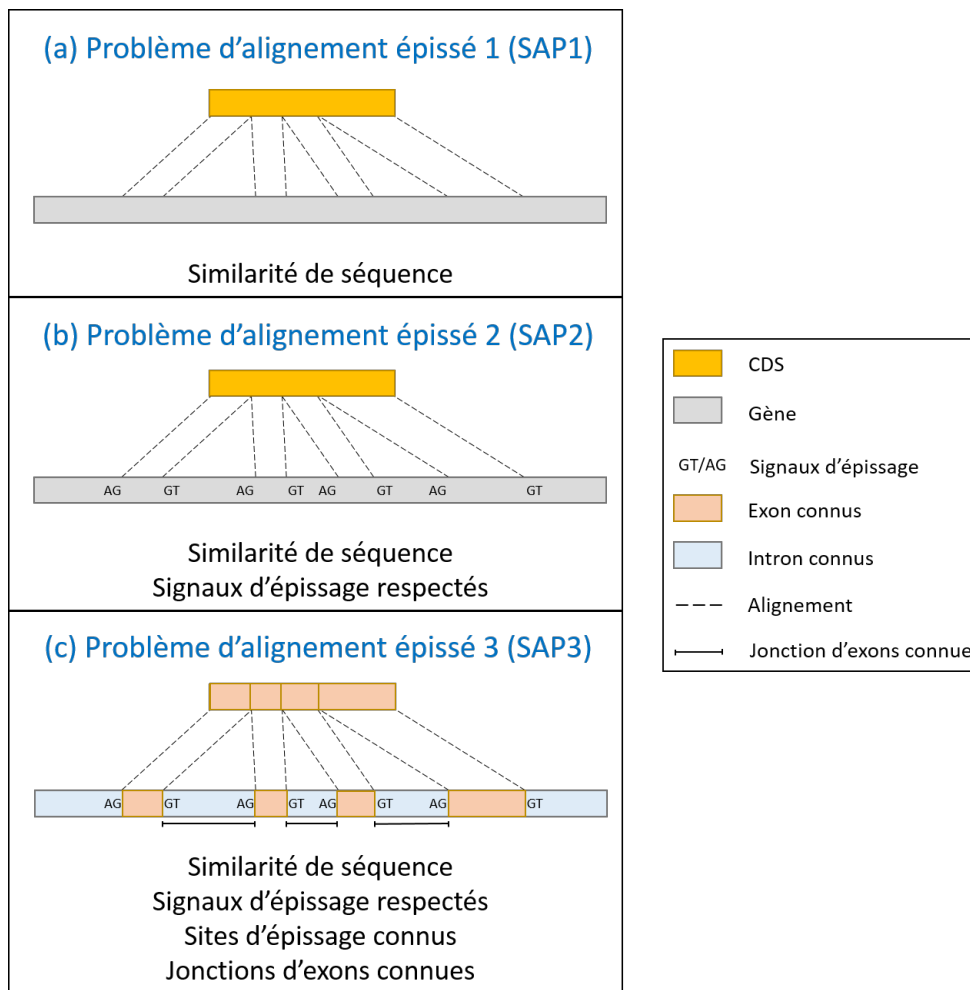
(a) Problème d'alignement épissé 1 (SAP1)

Similarité de séquence

(b) Problème d'alignement épissé 2 (SAP2)

AG GT AG GT AG GT AG GT

Similarité de séquence
Signaux d'épissage respectés

(c) Problème d'alignement épissé 3 (SAP3)

AG GT AG GT AG GT AG GT

Similarité de séquence
Signaux d'épissage respectés
Sites d'épissage connus
Jonctions d'exons connues

CDS
Gène
GT/AG Signaux d'épissage
Exon connus
Intron connus
Alignement
Jonction d'exons connue